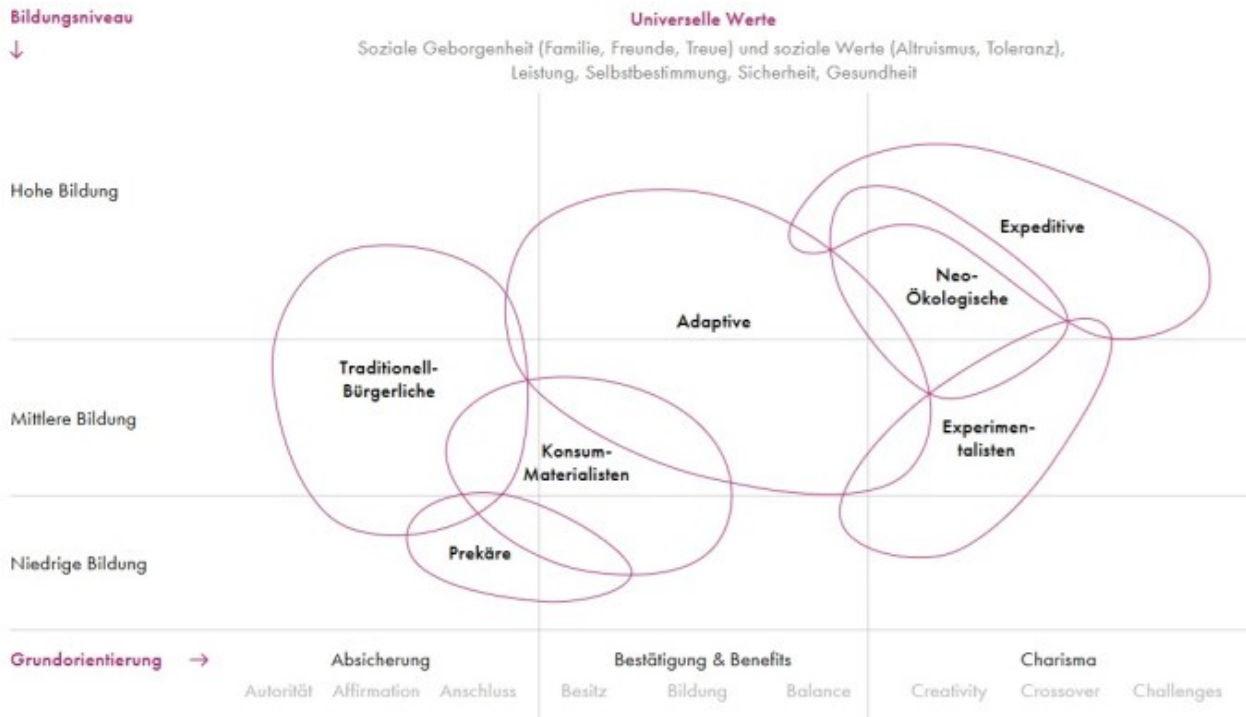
Bildungsniveau
↓

Universelle Werte
Soziale Geborgenheit (Familie, Freunde, Treue) und soziale Werte (Altruismus, Toleranz), Leistung, Selbstbestimmung, Sicherheit, Gesundheit

Hohe Bildung

Mittlere Bildung

Niedrige Bildung

Expeditive

Neo-Ökologische

Adaptive

Traditionell-Bürgerliche

Konsum-Materialisten

Experimentalisten

Prekäre

Grundorientierung →

Absicherung
Autorität Affirmation Anschluss

Bestätigung & Benefits
Besitz Bildung Balance

Charisma
Creativity Crossover Challenges